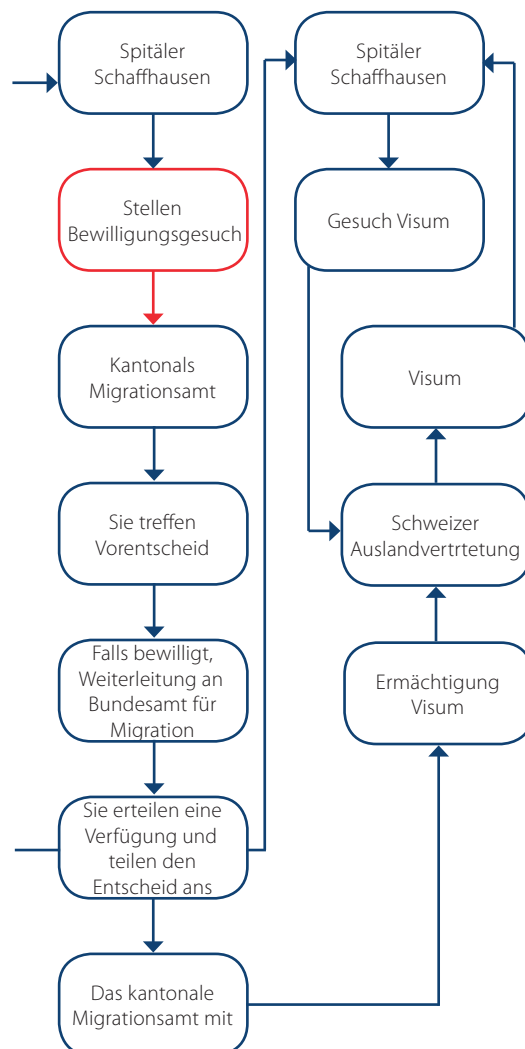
Spitäler Schaffhausen

Stellen Bewilligungsgesuch

Kantonals Migrationsamt

Sie treffen Vorentscheid

Falls bewilligt, Weiterleitung an Bundesamt für Migration

Sie erteilen eine Verfügung und teilen den Entscheid ans

Das kantonale Migrationsamt mit

Spitäler Schaffhausen

Gesuch Visum

Visum

Schweizer Auslandvertrtetung

Ermächtigung Visum